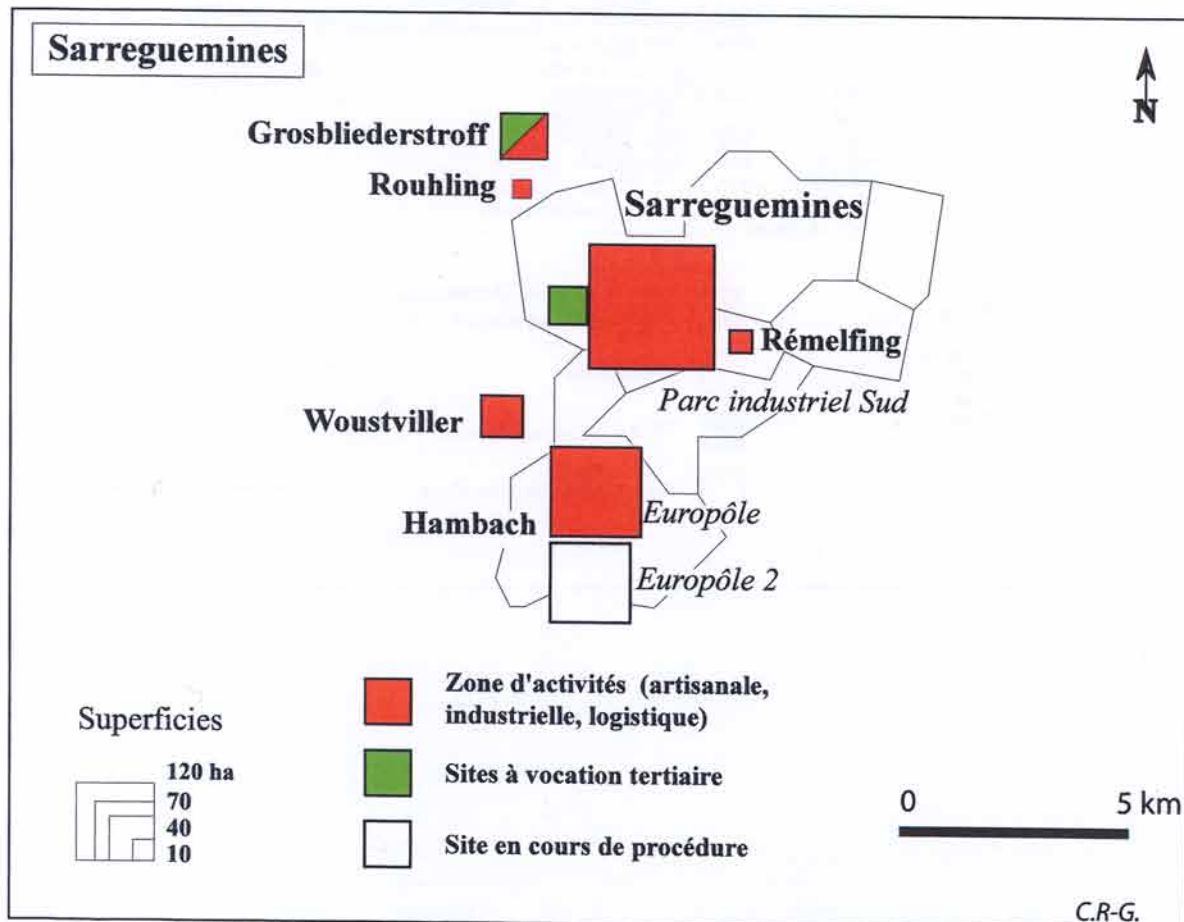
Sarreguemines

N

Grosbliederstroff

Rouhling

Sarreguemines

Rémelfing

Parc industriel Sud

Woustviller

Hambach

Europôle

Europôle 2

Superficies

120 ha
70
40
10

Zone d'activités (artisanale, industrielle, logistique)

Sites à vocation tertiaire

Site en cours de procédure

0

5 km

C.R-G.